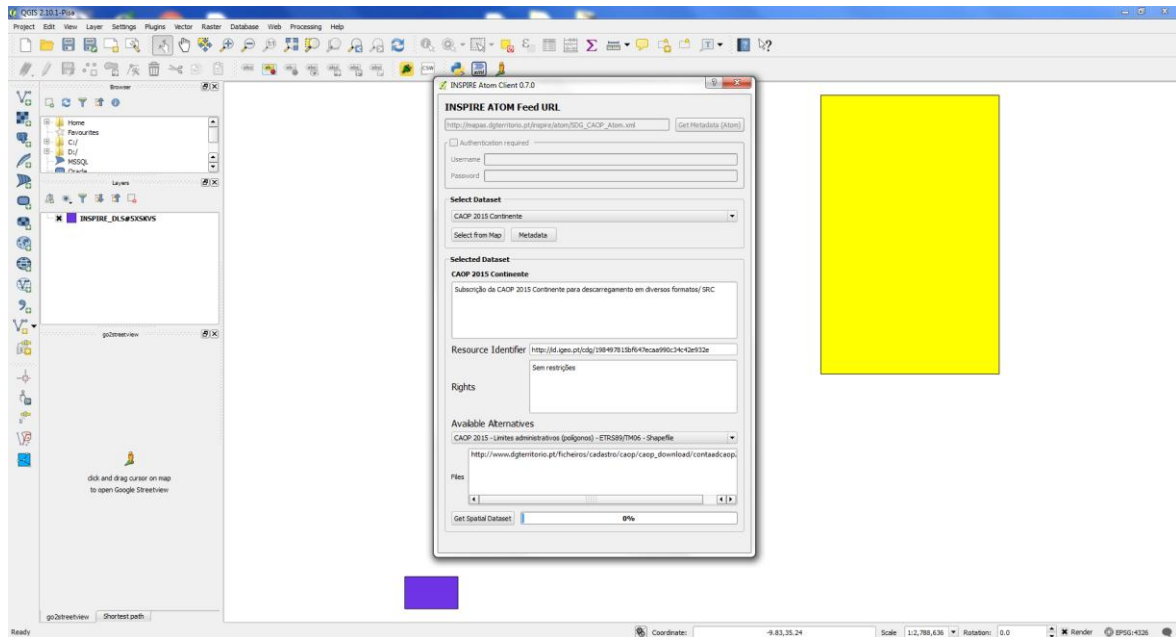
QGIS 2.10.1-Pisa

Project Edit View Layer Settings Plugins Vector Raster Database Web Processing Help

Browser

Home
Favourites
C:/
D:/
MSSQL
Oracle

Layers

INSPIRE_DLS@5X5KVS

go2streetview

click and drag cursor on map to open Google Streetview

go2streetview Shortest path

INSPIRE Atom Client 0.7.0

INSPIRE ATOM Feed URL

http://mapas.dgterritorio.pt/inspire/atom/SDG_CAOP_Atom.xml

Get Metadata (Atom)

Authentication required

Username

Password

Select Dataset

CAOP 2015 Continente

Select from Map

Metadata

Selected Dataset

CAOP 2015 Continente

Subscrição da CAOP 2015 Continente para descarregamento em diversos formatos/ SRC

Resource Identifier http://id.igeo.pt/cdg/198497815bf647ecaa990c34c42e932e

Sem restrições

Rights

Available Alternatives

CAOP 2015 - Limites administrativos (polígonos) - ETRS89/TM06 - Shapefile

http://www.dgterritorio.pt/ficheiros/cadastro/caop/caop_download/contaadcaop.

Files

Get Spatial Dataset

0%

Ready

Coordinate: -9.83,35.24

Scale 1:2,788,636

Rotation: 0.0

Render

EPSG:4326